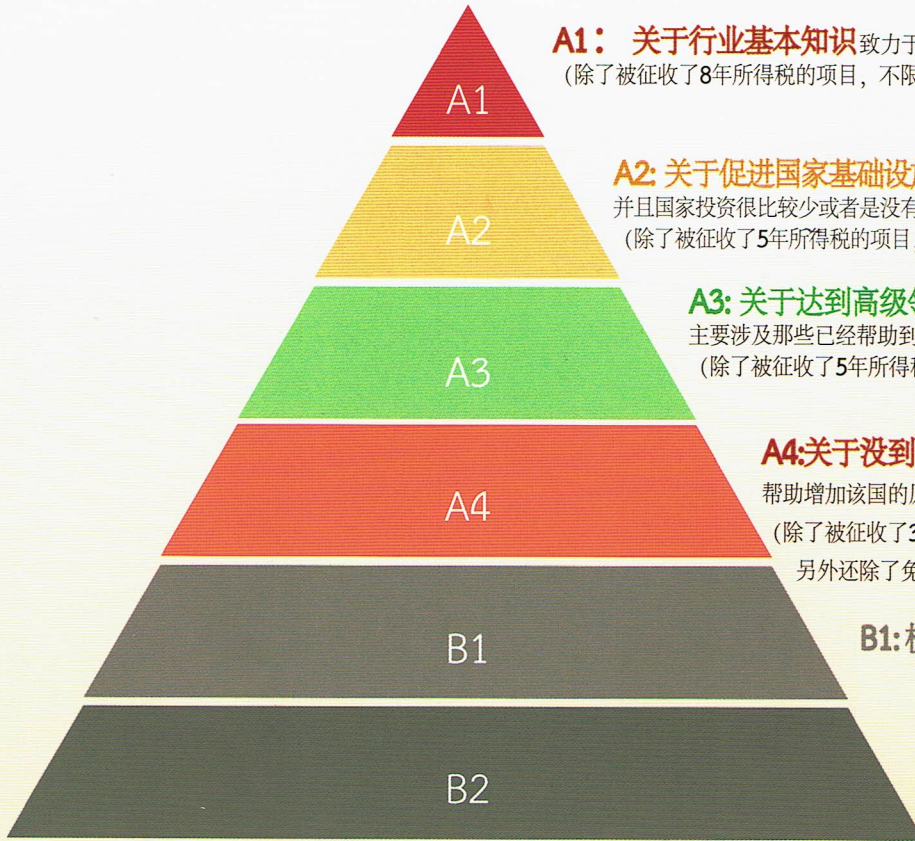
A1

A2

A3

A4

B1

B2

A1： 关于行业基本知识致力于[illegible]
(除了被征收了8年所得税的项目，不限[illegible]

A2: 关于促进国家基础设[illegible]
并且国家投资很比较少或者是没有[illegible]
(除了被征收了5年所得税的项目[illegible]

A3: 关于达到高级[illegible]
主要涉及那些已经帮助到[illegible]
(除了被征收了5年所得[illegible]

A4:关于没到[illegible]
帮助增加该国的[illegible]
(除了被征收了3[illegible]
另外还除了免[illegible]

B1: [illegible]